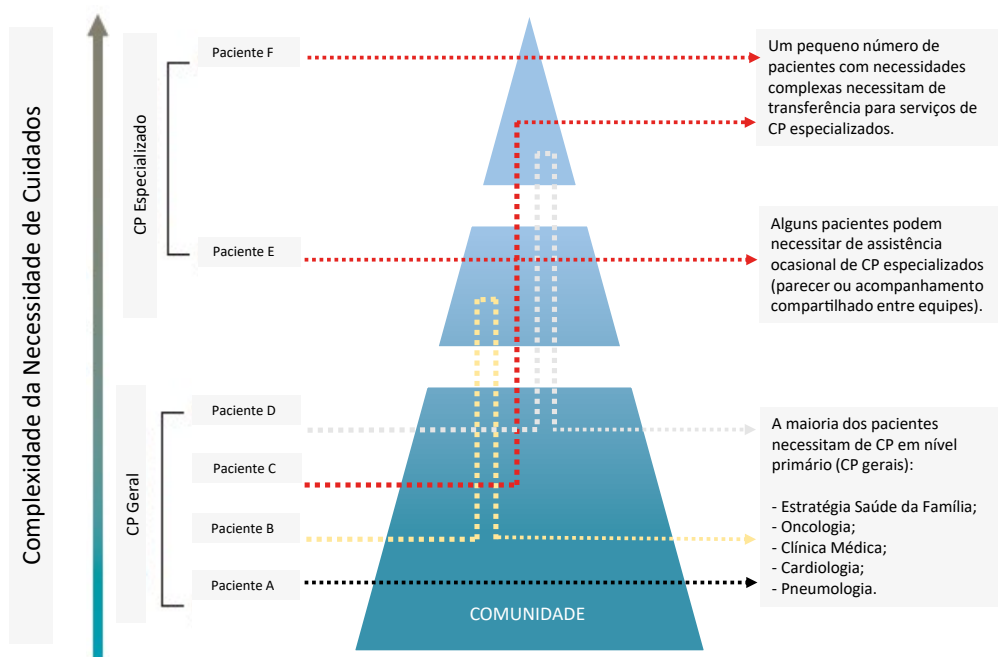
Complexidade da Necessidade de Cuidados

CP Especializado

CP Geral

Paciente F

Paciente E

Paciente D

Paciente C

Paciente B

Paciente A

COMUNIDADE

Um pequeno número de pacientes com necessidades complexas necessitam de transferência para serviços de CP especializados.

Alguns pacientes podem necessitar de assistência ocasional de CP especializados (parecer ou acompanhamento compartilhado entre equipes).

A maioria dos pacientes necessitam de CP em nível primário (CP gerais):

- Estratégia Saúde da Família;
- Oncologia;
- Clínica Médica;
- Cardiologia;
- Pneumologia.